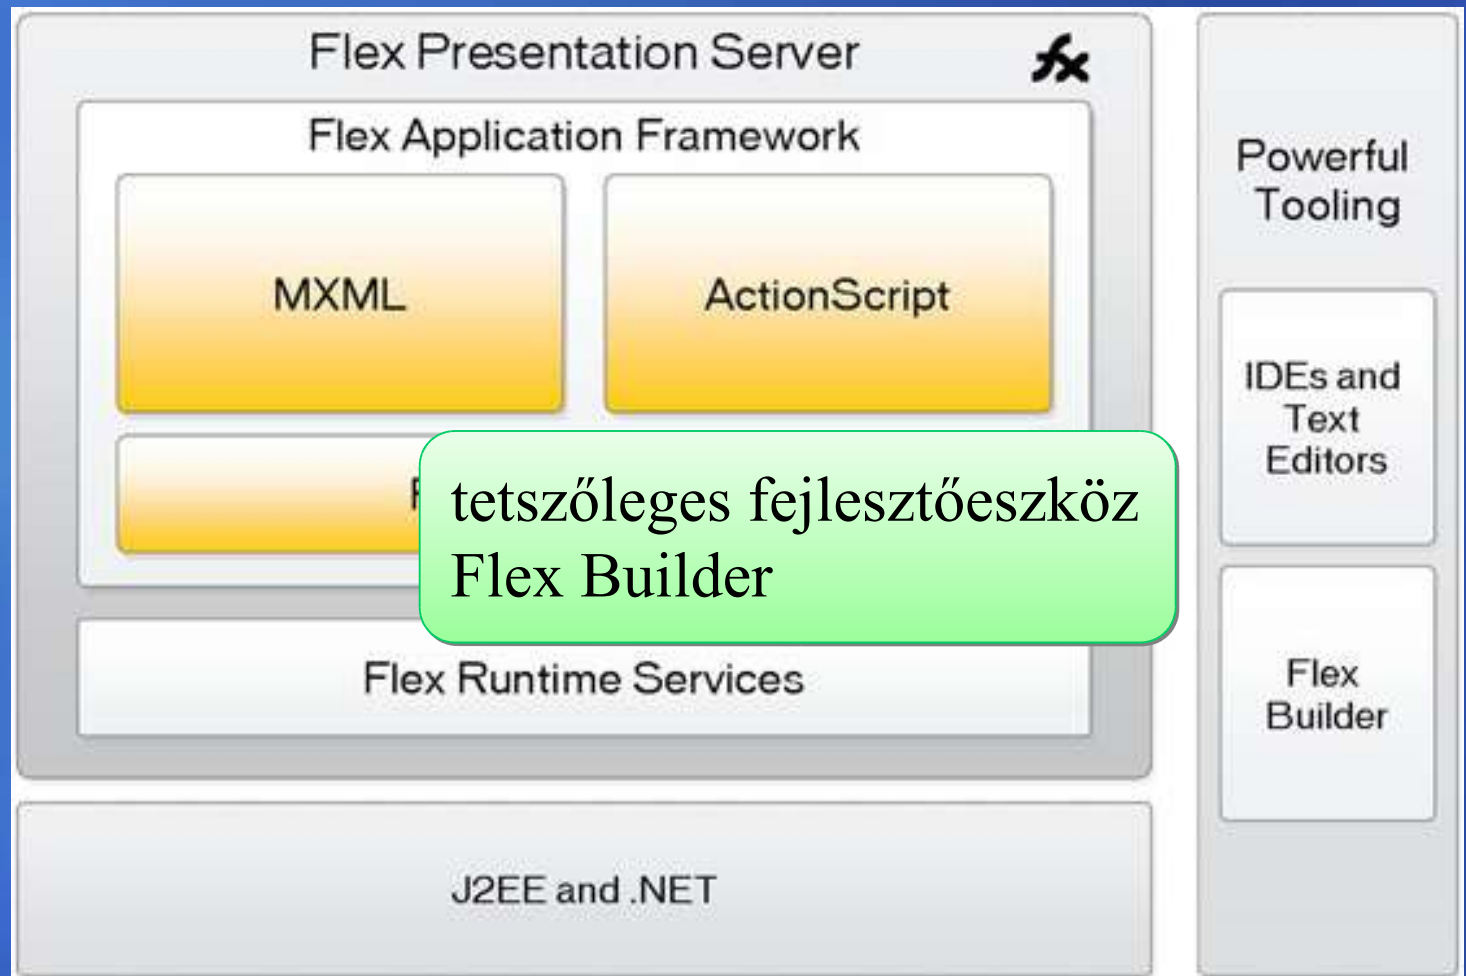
Flex Presentation Server

fx

Flex Application Framework

MXML

ActionScript

F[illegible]

tetszőleges fejlesztőeszköz
Flex Builder

Flex Runtime Services

J2EE and .NET

Powerful Tooling

IDEs and Text Editors

Flex Builder